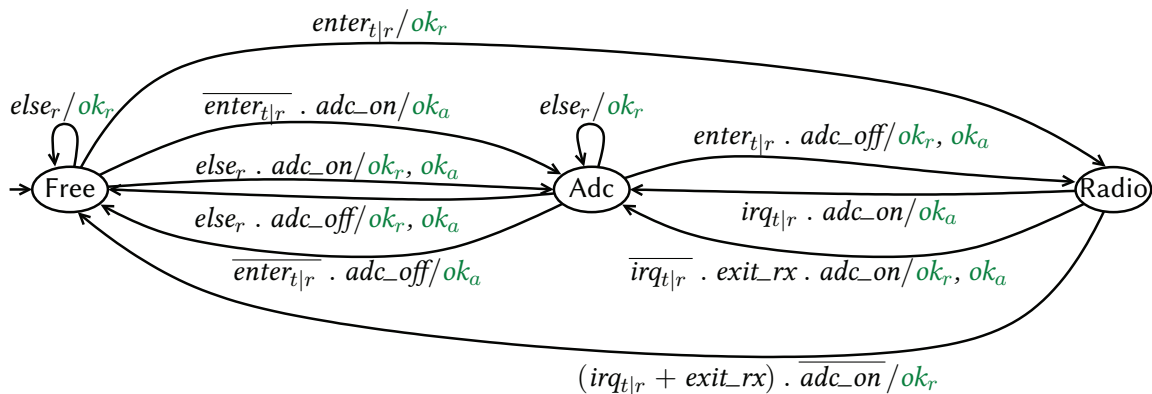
$enter_{t|r}/ok_r$

$else_r/ok_r$

$\overline{enter_{t|r}}$ . $adc\_on/ok_a$

$else_r/ok_r$

$enter_{t|r}$ . $adc\_off/ok_r, ok_a$

$else_r$ . $adc\_on/ok_r, ok_a$

Free

Adc

Radio

$else_r$ . $adc\_off/ok_r, ok_a$

$irq_{t|r}$ . $adc\_on/ok_a$

$\overline{enter_{t|r}}$ . $adc\_off/ok_a$

$\overline{irq_{t|r}}$ . $exit\_rx$ . $adc\_on/ok_r, ok_a$

$(irq_{t|r} + exit\_rx)$ . $\overline{adc\_on}/ok_r$